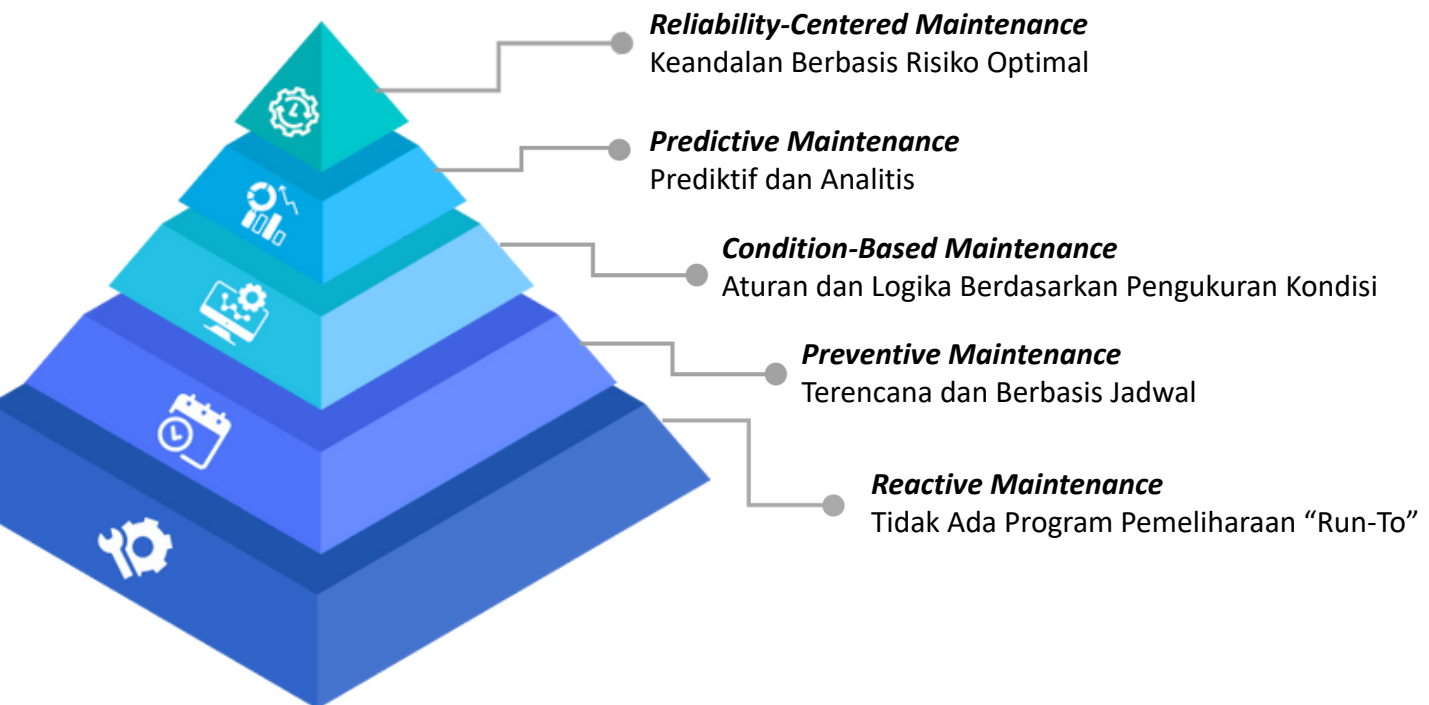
Reliability-Centered Maintenance
Keandalan Berbasis Risiko Optimal

Predictive Maintenance
Prediktif dan Analitis

Condition-Based Maintenance
Aturan dan Logika Berdasarkan Pengukuran Kondisi

Preventive Maintenance
Terencana dan Berbasis Jadwal

Reactive Maintenance
Tidak Ada Program Pemeliharaan “Run-To”